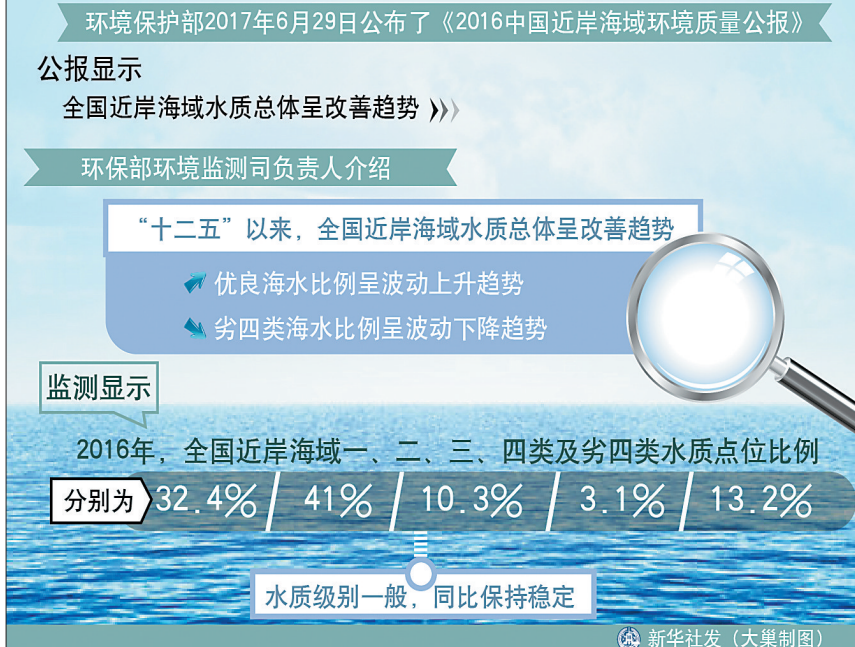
环境保护部2017年6月29日公布了《2016中国近岸海域环境质量公报》

公报显示

全国近岸海域水质总体呈改善趋势

环保部环境监测司负责人介绍

“十二五”以来，全国近岸海域水质总体呈改善趋势

优良海水比例呈波动上升趋势

劣四类海水比例呈波动下降趋势

监测显示

2016年，全国近岸海域一、二、三、四类及劣四类水质点位比例

分别为 32.4% 41% 10.3% 3.1% 13.2%

水质级别一般，同比保持稳定

新华社发（大巢制图）